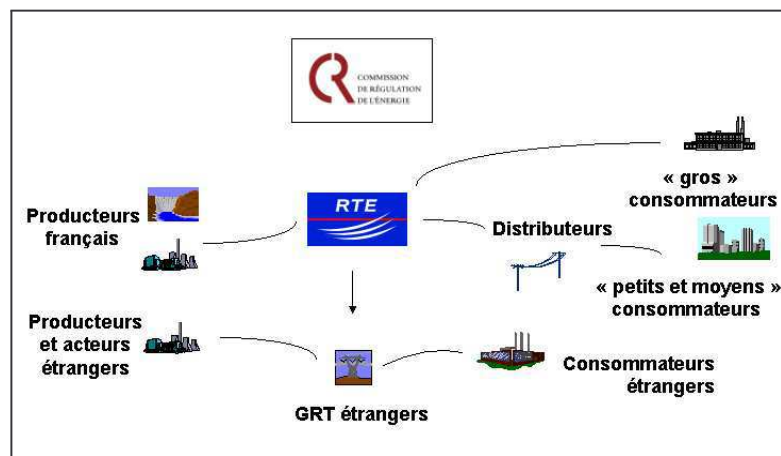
COMMISSION DE RÉGULATION DE L'ÉNERGIE

« gros » consommateurs

Producteurs français

RTE

Distributeurs

« petits et moyens » consommateurs

Producteurs et acteurs étrangers

Consommateurs étrangers

GRT étrangers